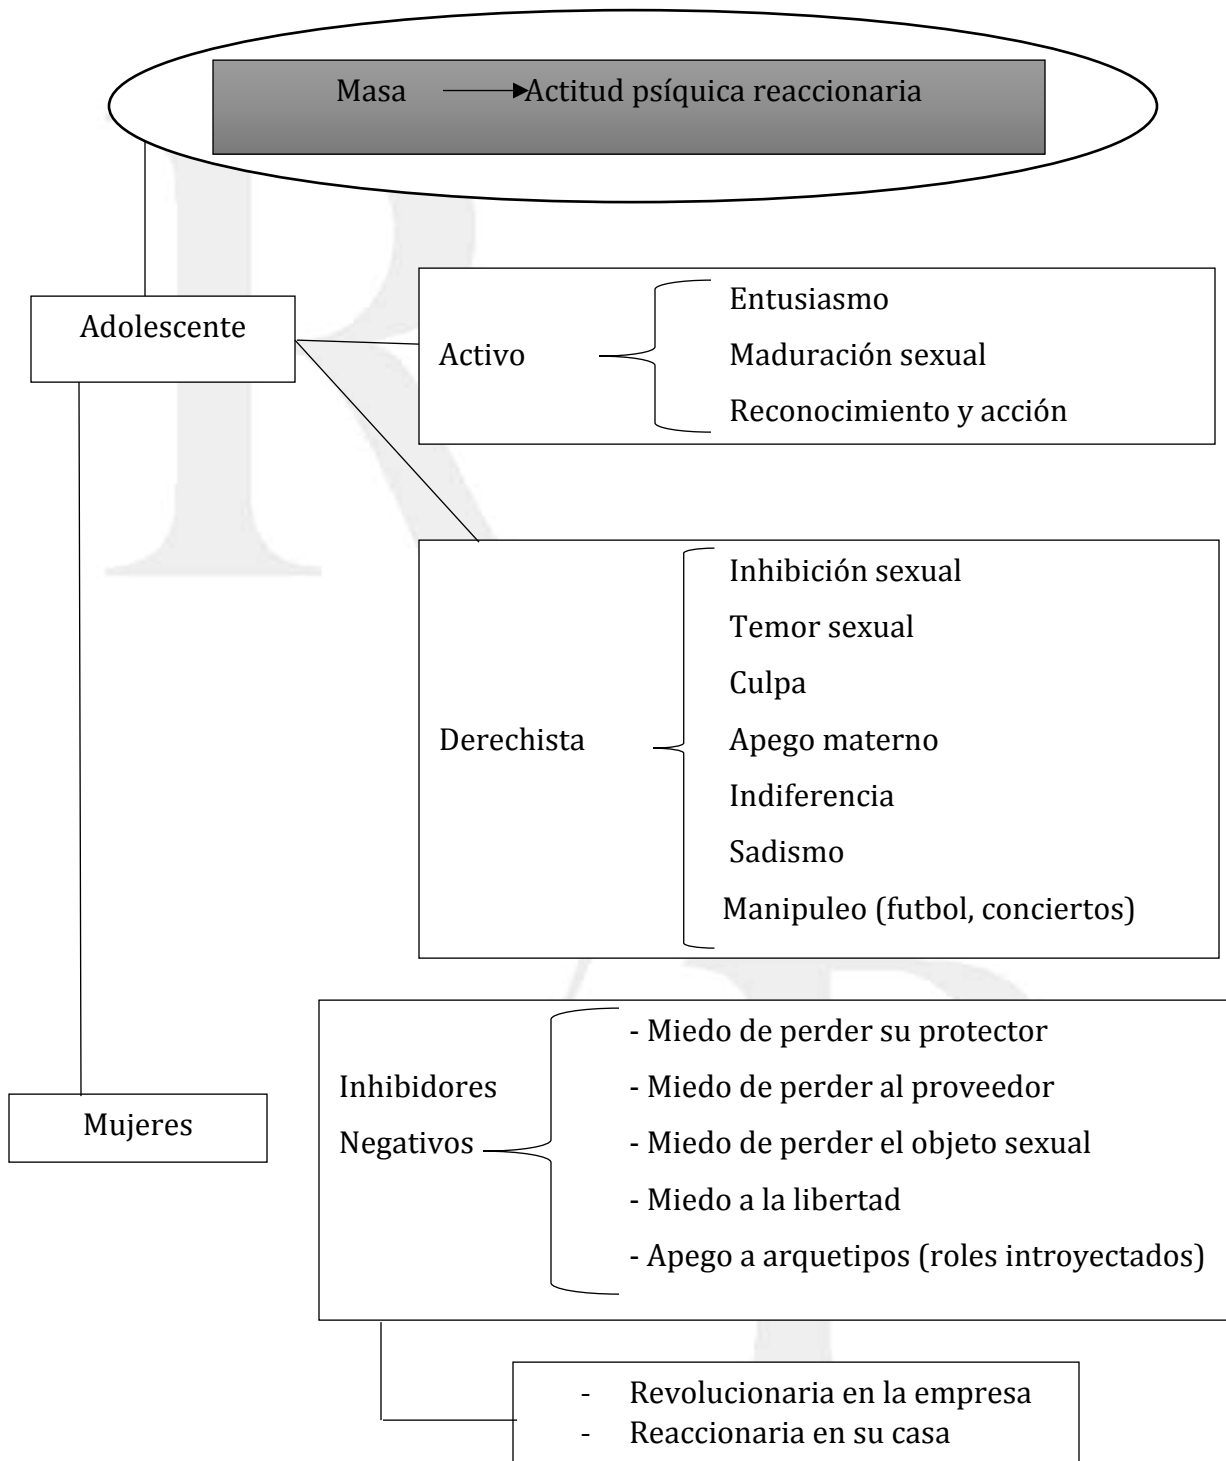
Masa → Actitud psíquica reaccionaria

Adolescente

Activo
Entusiasmo
Maduración sexual
Reconocimiento y acción

Derechista
Inhibición sexual
Temor sexual
Culpa
Apego materno
Indiferencia
Sadismo
Manipuleo (futbol, conciertos)

Mujeres

Inhibidores Negativos
- Miedo de perder su protector
- Miedo de perder al proveedor
- Miedo de perder el objeto sexual
- Miedo a la libertad
- Apego a arquetipos (roles introyectados)

- Revolucionaria en la empresa
- Reaccionaria en su casa